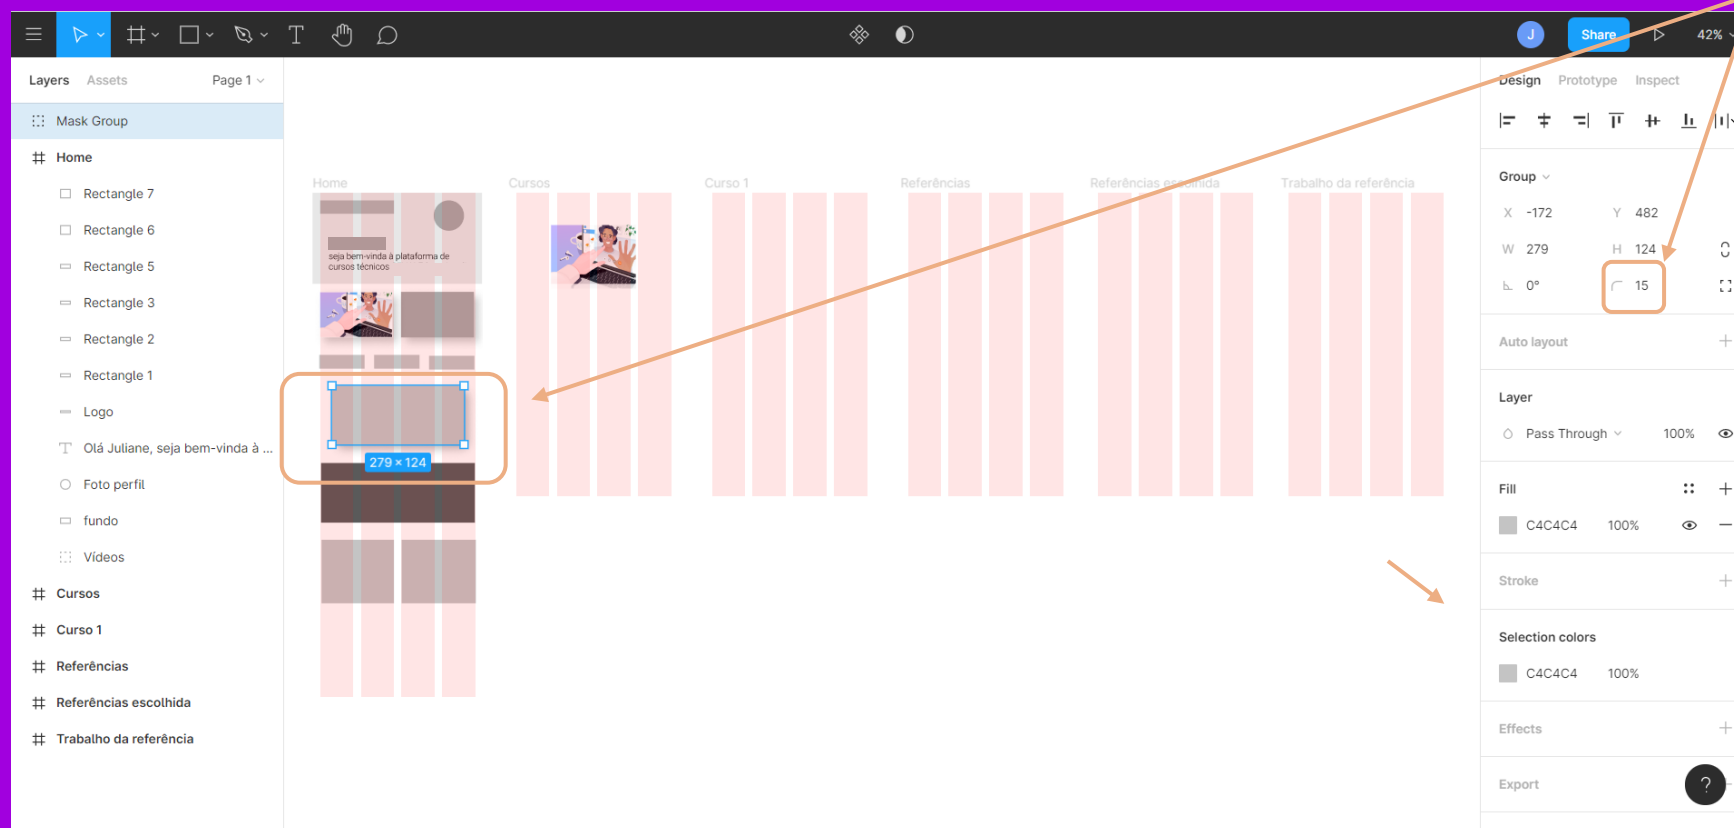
J Share 42%

Layers Assets Page 1

Mask Group
Home
Rectangle 7
Rectangle 6
Rectangle 5
Rectangle 3
Rectangle 2
Rectangle 1
Logo
Olá Juliane, seja bem-vinda à ...
Foto perfil
fundo
Videos
Cursos
Curso 1
Referências
Referências escolhida
Trabalho da referência

Home Cursos Curso 1 Referências Referências escolhida Trabalho da referência

seja bem-vinda à plataforma de cursos técnicos

279 × 124

Design Prototype Inspect

Group
X -172 Y 482
W 279 H 124
0° 15

Auto layout

Layer
Pass Through 100%

Fill
C4C4C4 100%

Stroke

Selection colors
C4C4C4 100%

Effects

Export

?